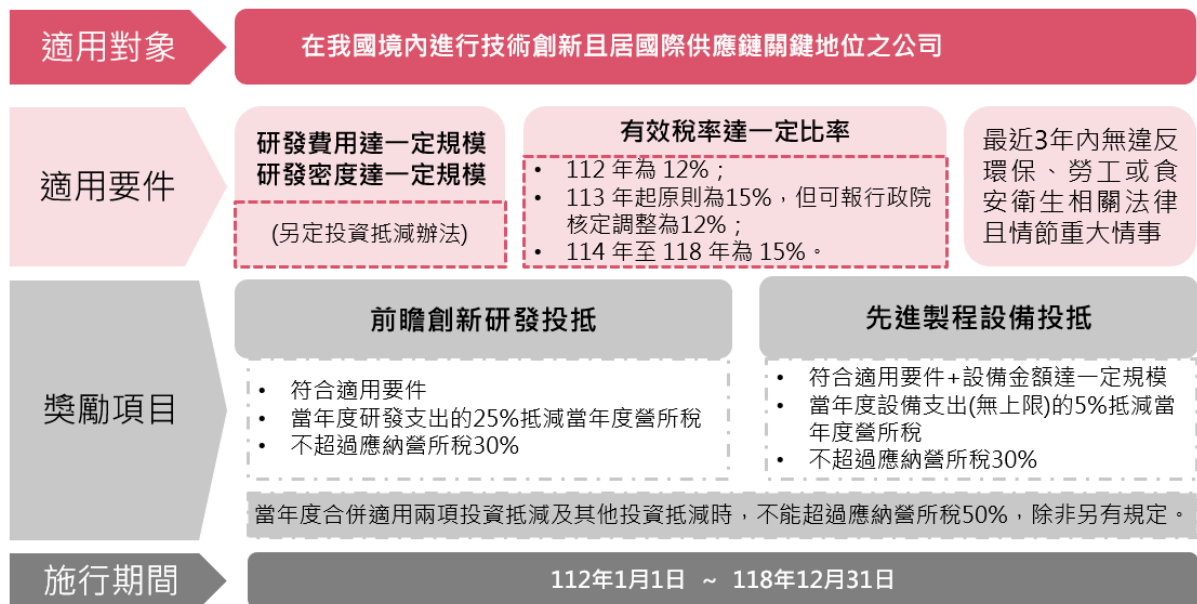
適用對象

在我國境內進行技術創新且居國際供應鏈關鍵地位之公司

適用要件

研發費用達一定規模
研發密度達一定規模

(另定投資抵減辦法)

有效稅率達一定比率

- 112 年為 12%；
- 113 年起原則為15%，但可報行政院核定調整為12%；
- 114 年至 118 年為 15%。

最近3年內無違反環保、勞工或食安衛生相關法律且情節重大情事

獎勵項目

前瞻創新研發投抵

- 符合適用要件
- 當年度研發支出的25%抵減當年度營所稅
- 不超過應納營所稅30%

先進製程設備投抵

- 符合適用要件+設備金額達一定規模
- 當年度設備支出(無上限)的5%抵減當年度營所稅
- 不超過應納營所稅30%

當年度合併適用兩項投資抵減及其他投資抵減時，不能超過應納營所稅50%，除非另有規定。

施行期間

112年1月1日 ~ 118年12月31日